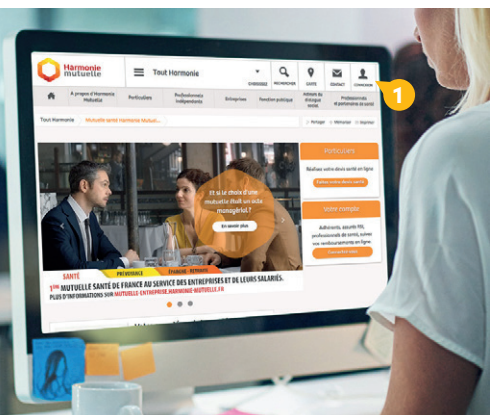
Harmonie mutuelle

Tout Harmonie

RECHERCHER

SANTÉ

CONTACT

CONNEXION

1

A propos d'Harmonie Mutuelle

Particuliers

Professionnels indépendants

Entreprises

Fonction publique

Tout Harmonie

Mutuelle santé Harmonie Mutuel...

Partager

Imprimer

Et si le choix d'une mutuelle était un acte managérial ?

En savoir plus

Particuliers

Réalisez votre devis santé en ligne

Votre compte

SANTÉ

PRÉVOYANCE

ÉPARGNE - RETRAITE

1$^{RE}$ MUTUELLE SANTÉ DE FRANCE AU SERVICE DES ENTREPRISES ET DE LEURS SALARIÉS.

PLUS D'INFORMATIONS SUR MUTUELLE-ENTREPRISE.HARMONIE-MUTUELLE.FR